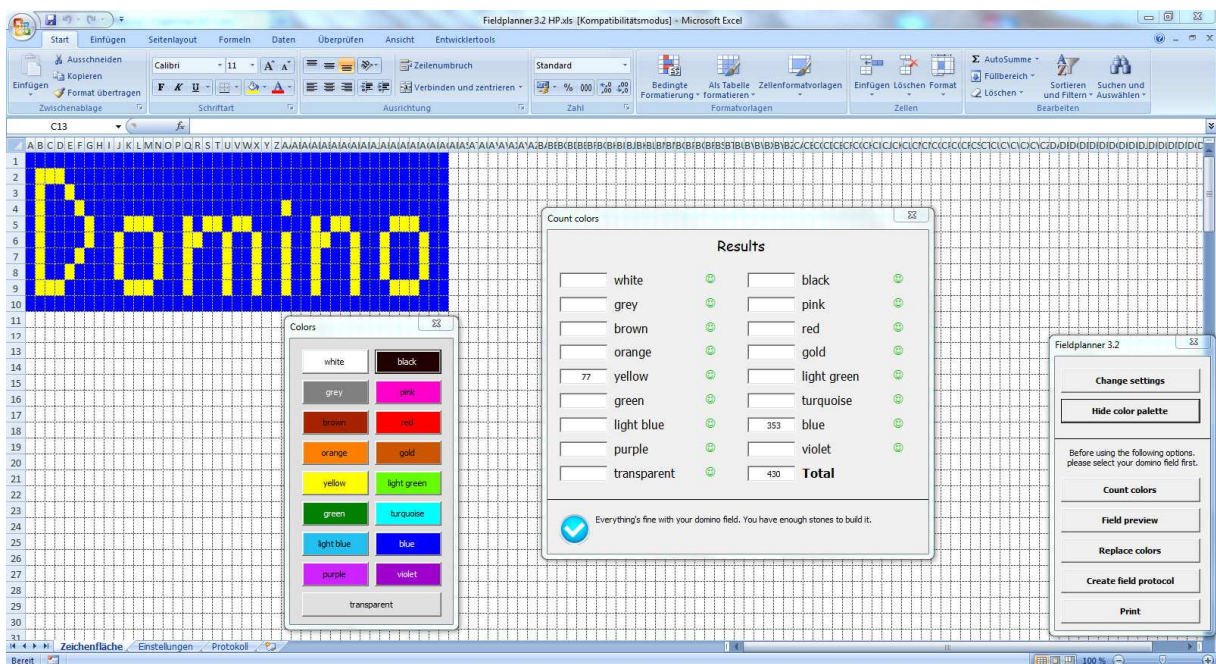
Fieldplanner 3.2 HP.xls [Kompatibilitätsmodus] - Microsoft Excel

Start Einfügen Seitenlayout Formeln Daten Überprüfen Ansicht Entwicklertools

Ausschneiden
Kopieren
Einfügen
Format übertragen
Zwischenablage
Calibri 11
F K U
Schriftart
Zeilenumbruch
Verbinden und zentrieren
Ausrichtung
Standard
% 000
Zahl
Bedingte Formatierung
Als Tabelle formatieren
Zellenformatvorlagen
Formatvorlagen
Einfügen Löschen Format
Zellen
AutoSumme
Füllbereich
Löschen
Sortieren und Filtern
Suchen und Auswählen
Bearbeiten

C13 $f_x$

Domino

Colors
white
black
grey
pink
brown
red
orange
gold
yellow
light green
green
turquoise
light blue
blue
purple
violet
transparent

Count colors
Results
| | white | | black |
|---|---|---|---|
| | grey | | pink |
| | brown | | red |
| | orange | | gold |
| 77 | yellow | | light green |
| | green | | turquoise |
| | light blue | 353 | blue |
| | purple | | violet |
| | transparent | 430 | Total |

Everything's fine with your domino field. You have enough stones to build it.

Fieldplanner 3.2
Change settings
Hide color palette
Before using the following options. please select your domino field first.
Count colors
Field preview
Replace colors
Create field protocol
Print

Zeichenfläche Einstellungen Protokoll
Bereit
100 %